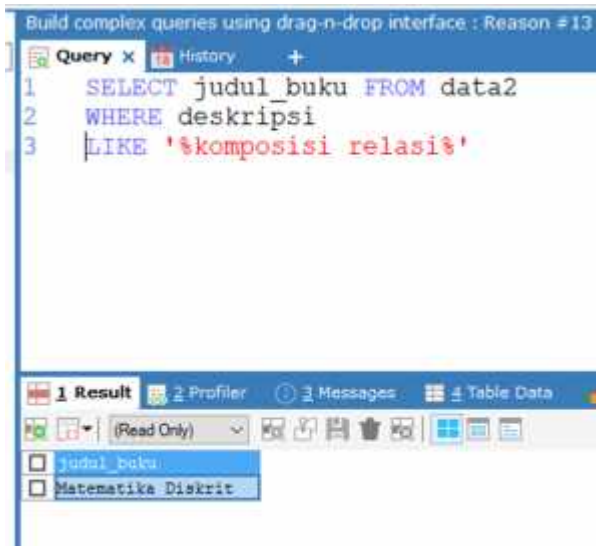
Build complex queries using drag-n-drop interface : Reason #13

Query × History +

1 SELECT judul_buku FROM data2
2 WHERE deskripsi
3 LIKE '%komposisi relasi%'

1 Result 2 Profiler 3 Messages 4 Table Data

(Read Only)

judul_buku
Matematika Diskrit